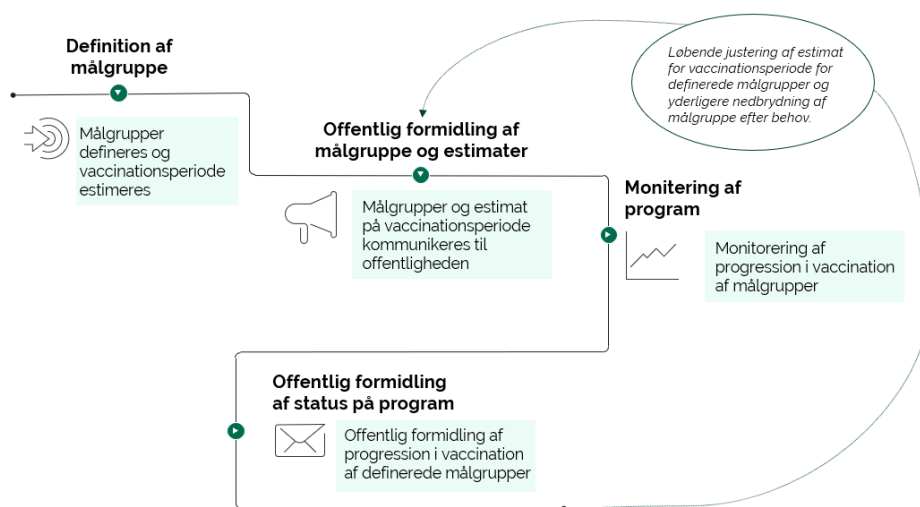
Definition af målgruppe

Målgrupper defineres og vaccinationsperiode estimeres

Løbende justering af estimat for vaccinationsperiode for definerede målgrupper og yderligere nedbrydning af målgruppe efter behov.

Offentlig formidling af målgruppe og estimater

Målgrupper og estimat på vaccinationsperiode kommunikeres til offentligheden

Monitering af program

Monitorering af progression i vaccination af målgrupper

Offentlig formidling af status på program

Offentlig formidling af progression i vaccination af definerede målgrupper